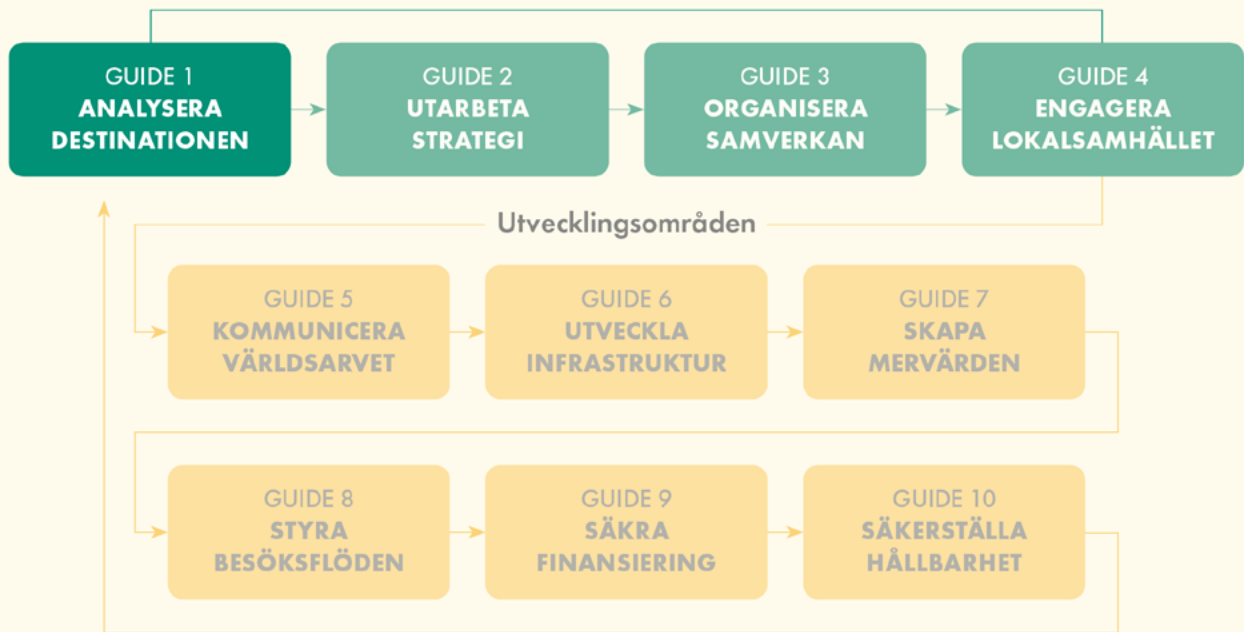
GUIDE 1
ANALYSERA DESTINATIONEN

GUIDE 2
UTARBETA STRATEGI

GUIDE 3
ORGANISERA SAMVERKAN

GUIDE 4
ENGAGERA LOKALSAMHÄLLET

Utvecklingsområden

GUIDE 5
KOMMUNICERA VÄRLDSARVET

GUIDE 6
UTVECKLA INFRASTRUKTUR

GUIDE 7
SKAPA MERVÄRDEN

GUIDE 8
STYRA BESÖKSFLÖDEN

GUIDE 9
SÄKRA FINANSIERING

GUIDE 10
SÄKERSTÄLLA HÅLLBARHET